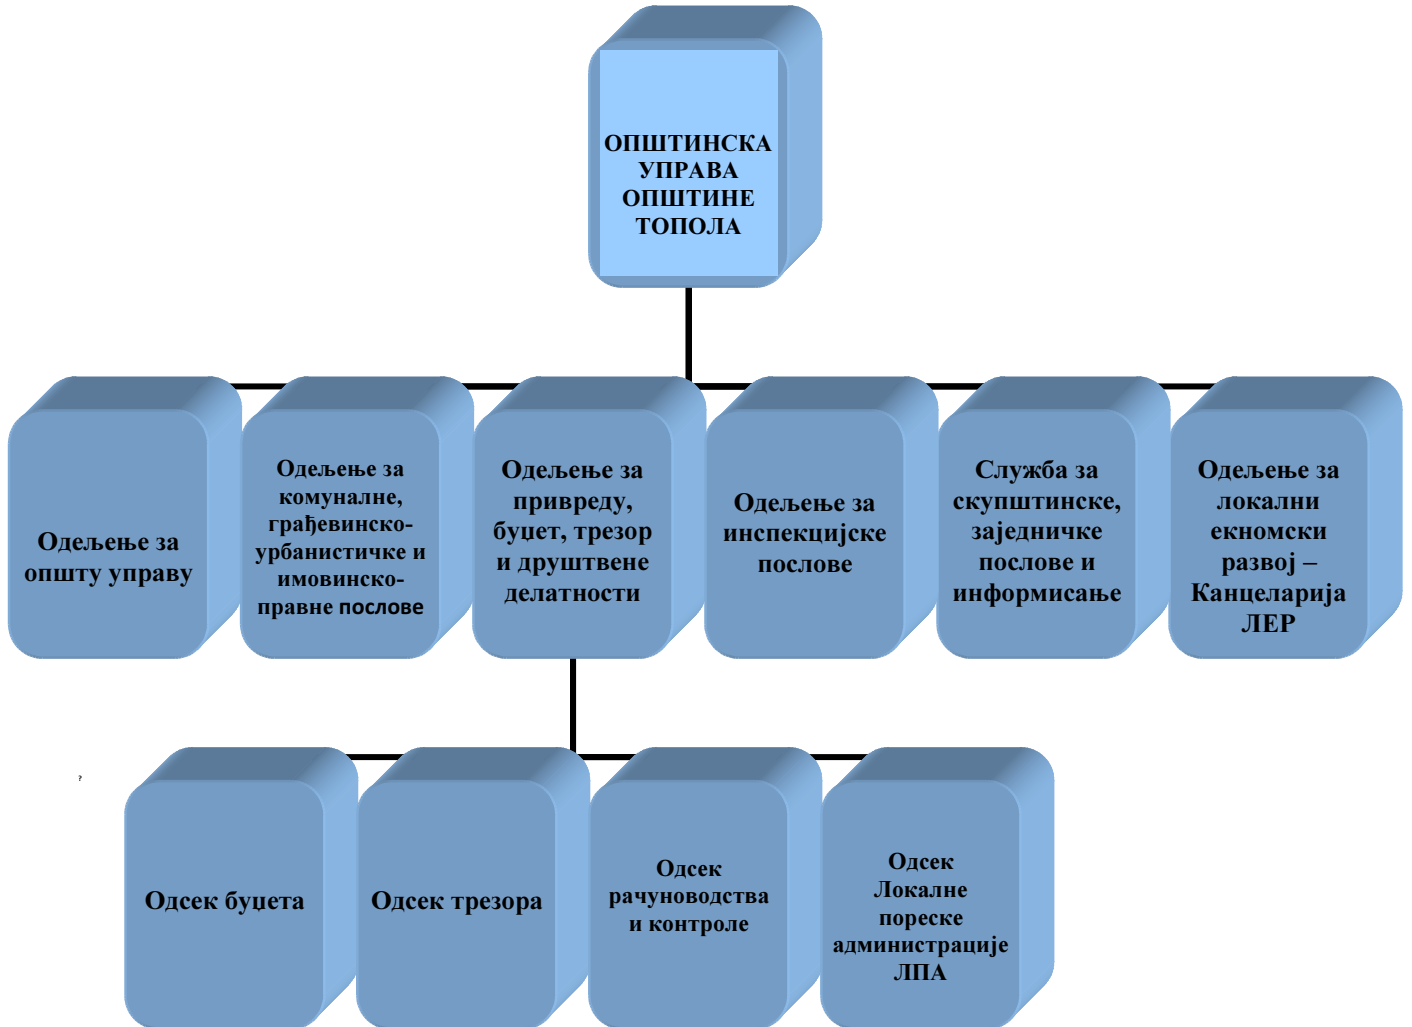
ОПШТИНСКА УПРАВА ОПШТИНЕ ТОПОЛА

Одељење за општу управу

Одељење за комуналне, грађевинско-урбанистичке и имовинско-правне послове

Одељење за привреду, буџет, трезор и друштвене делатности

Одељење за инспекцијске послове

Служба за скупштинске, заједничке послове и информисање

Одељење за локални екномски развој – Канцеларија ЛЕР

Одсек буџета

Одсек трезора

Одсек рачуноводства и контроле

Одсек Локалне пореске администрације ЛПА